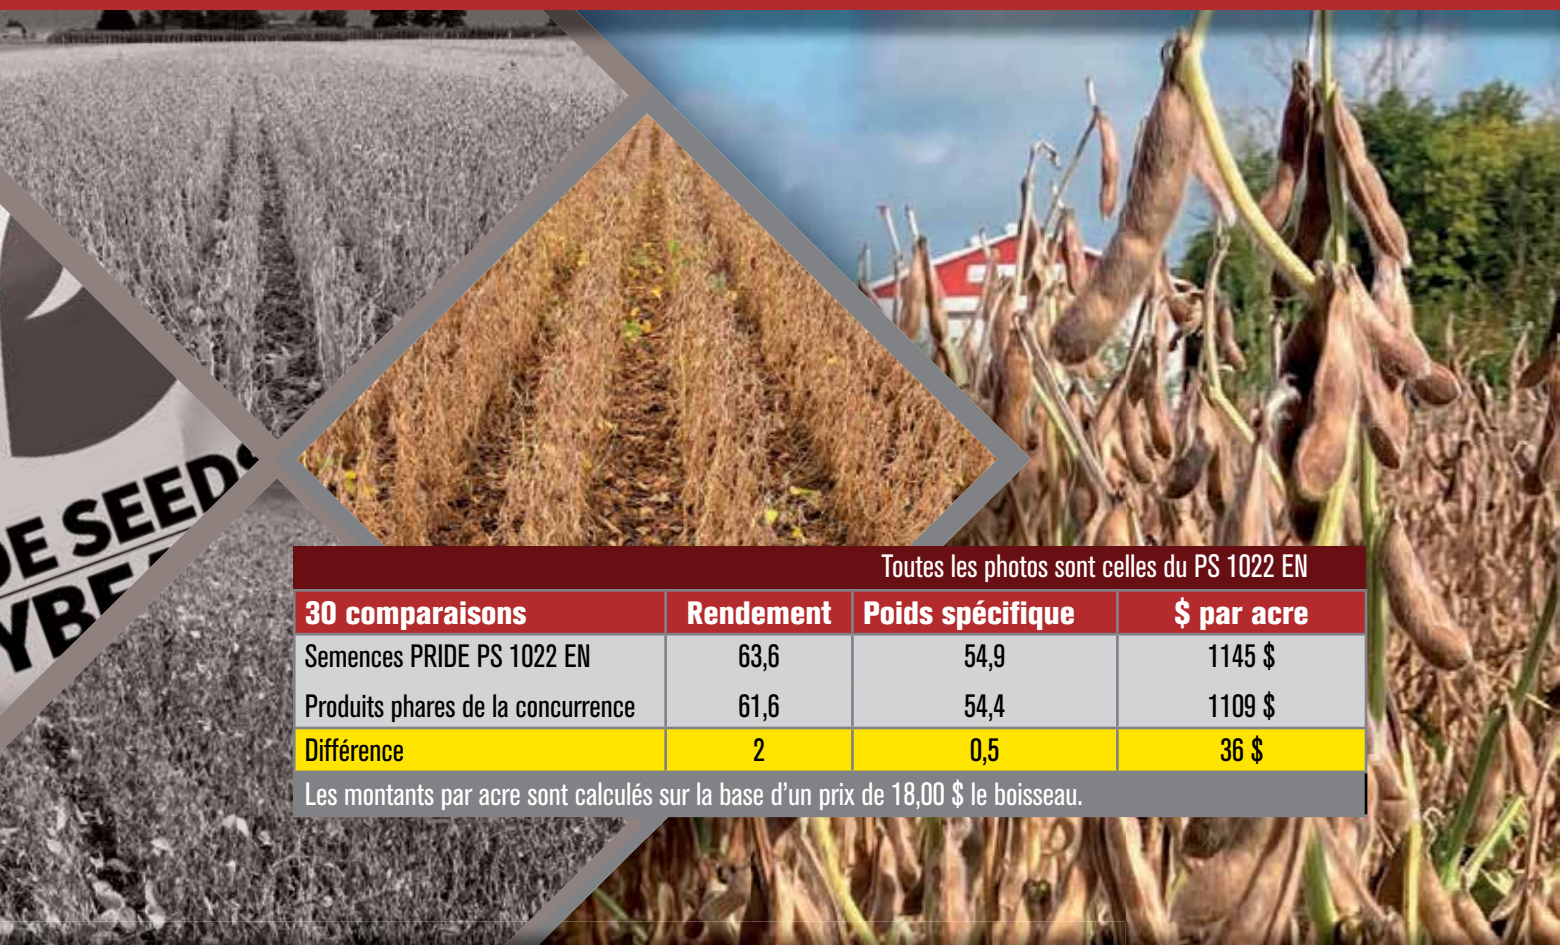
DE SEEDS
YBE

Toutes les photos sont celles du PS 1022 EN

| 30 comparaisons | Rendement | Poids spécifique | $ par acre |
|---|---|---|---|
| Semences PRIDE PS 1022 EN | 63,6 | 54,9 | 1145 $ |
| Produits phares de la concurrence | 61,6 | 54,4 | 1109 $ |
| Différence | 2 | 0,5 | 36 $ |

Les montants par acre sont calculés sur la base d'un prix de 18,00 $ le boisseau.